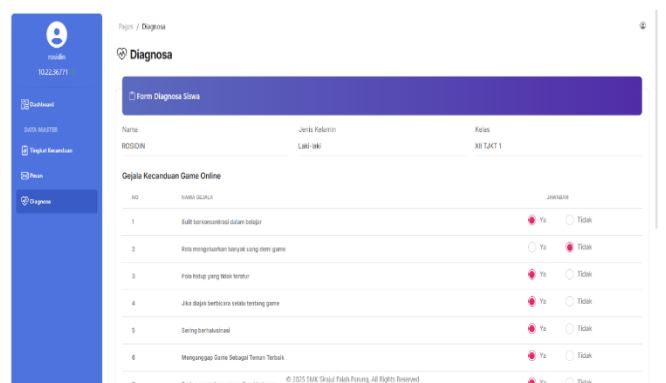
rosidin
1022.36771

Dashboard

DATA MASTER

Tingkat Kecanduan

Pesan

Diagnosa

Pages / Diagnosa

Diagnosa

Form Diagnosa Siswa

Nama
ROSIDIN

Jenis Kelamin
Laki-laki

Kelas
XII TJKT 1

Gejala Kecanduan Game Online

| NO | NAMA GEJALA | JAWABAN |
|---|---|---|
| 1 | Sulit berkonsentrasi dalam belajar | Ya Tidak |
| 2 | Rela mengeluarkan banyak uang demi game | Ya Tidak |
| 3 | Pola hidup yang tidak teratur | Ya Tidak |
| 4 | Jika diajak berbicara selalu tentang game | Ya Tidak |
| 5 | Sering berhalusinasi | Ya Tidak |
| 6 | Menganggap Game Sebagai Teman Terbaik | Ya Tidak |
| 7 | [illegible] | Ya Tidak |

© 2025 SMK Sinjul Falah Purung. All Rights Reserved